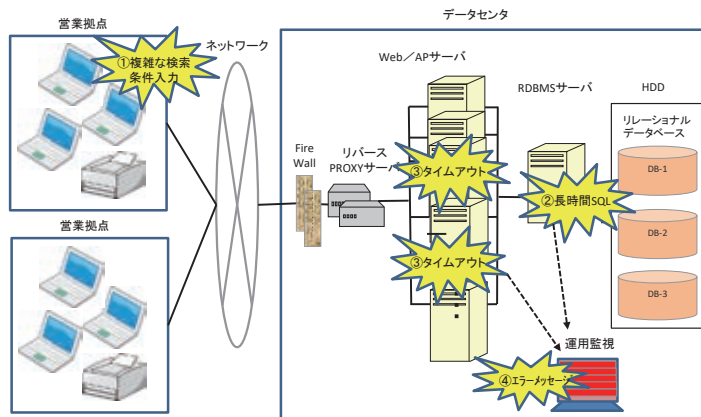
営業拠点

①複雑な検索条件入力

ネットワーク

営業拠点

データセンタ

Web／APサーバ

Fire Wall

リバースPROXYサーバ

③タイムアウト

③タイムアウト

RDBMSサーバ

②長時間SQL

HDD

リレーショナルデータベース

DB-1

DB-2

DB-3

運用監視

④エラーメッセージ